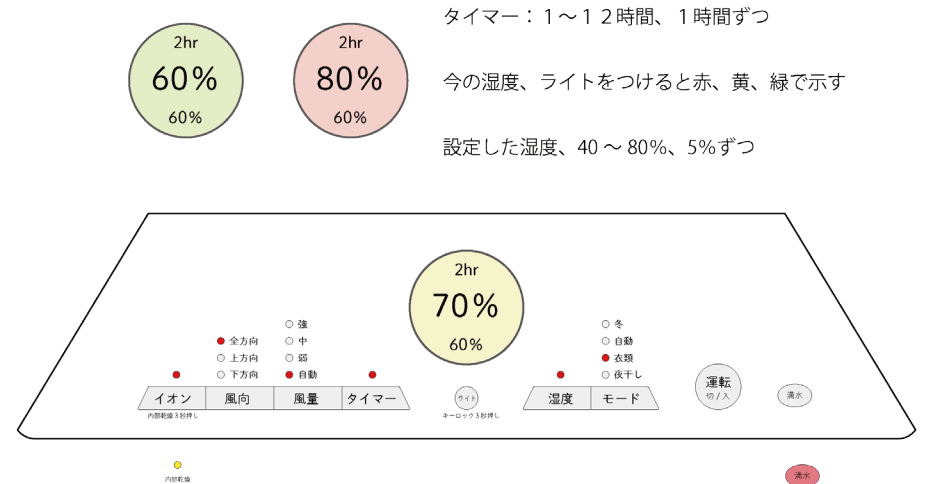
2hr
60%
60%

2hr
80%
60%

タイマー：１～１２時間、１時間ずつ

今の湿度、ライトをつけると赤、黄、緑で示す

設定した湿度、40 ～ 80%、5%ずつ

2hr
70%
60%

全方向
上方向
下方向

強
中
弱
自動

冬
自動
衣類
夜干し

イオン
風向
風量
タイマー

内部乾燥３秒押し

ライト
キーロック３秒押し

湿度
モード

運転
切／入

満水

内部乾燥

満水